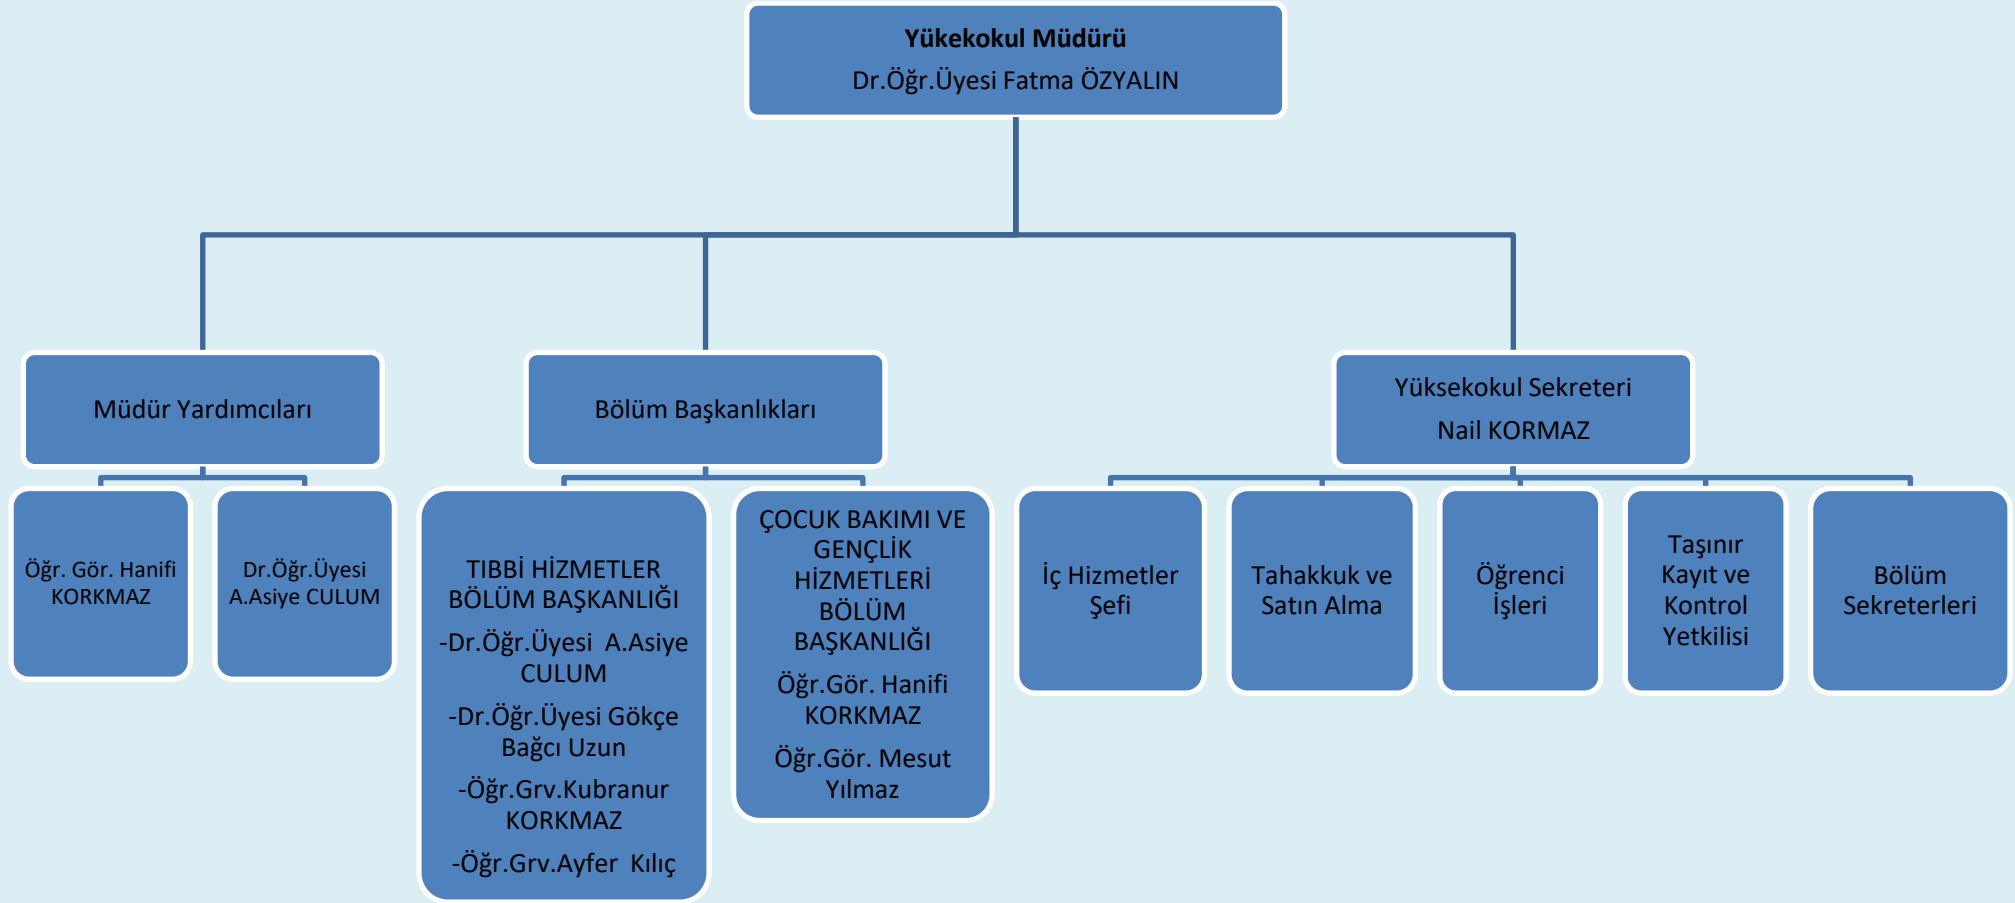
Yükekokul Müdürü
Dr.Öğr.Üyesi Fatma ÖZYALIN

Müdür Yardımcıları

Bölüm Başkanlıkları

Yüksekokul Sekreteri
Nail KORMAZ

Öğr. Gör. Hanifi KORKMAZ

Dr.Öğr.Üyesi A.Asiye CULUM

TIBBİ HİZMETLER BÖLÜM BAŞKANLIĞI
-Dr.Öğr.Üyesi A.Asiye CULUM
-Dr.Öğr.Üyesi Gökçe Bağcı Uzun
-Öğr.Grv.Kubranur KORKMAZ
-Öğr.Grv.Ayfer Kılıç

ÇOCUK BAKIMI VE GENÇLİK HİZMETLERİ BÖLÜM BAŞKANLIĞI
Öğr.Gör. Hanifi KORKMAZ
Öğr.Gör. Mesut Yılmaz

İç Hizmetler Şefi

Tahakkuk ve Satın Alma

Öğrenci İşleri

Taşınır Kayıt ve Kontrol Yetkilisi

Bölüm Sekreterleri